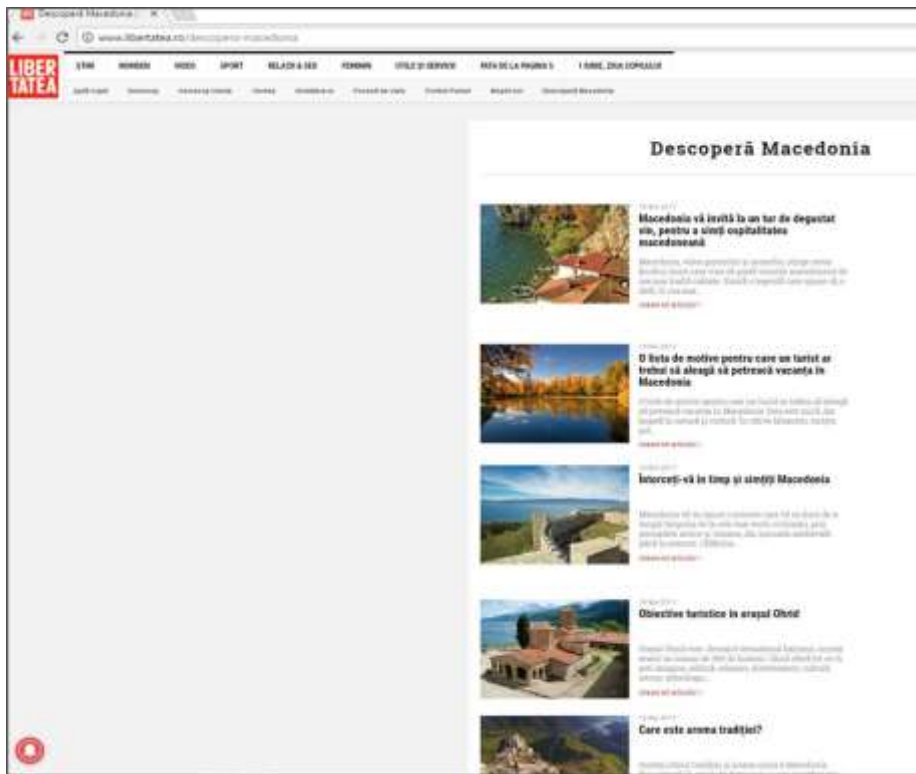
Descoperă Macedonia ×

www.libertatea.ro/descopera-macedonia

LIBER TATEA

ȘTIRI MONDEN VIDEO SPORT RELAȚII & SEX FEMININ STILE DE SERVICE FATA DE LA PAGINA 5 1 IUNIE, ZIUA COPILULUI

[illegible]

Descoperă Macedonia

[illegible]

Macedonia vă invită la un tur de degustat vin, pentru a simți ospitalitatea macedoneană

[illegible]

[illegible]

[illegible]

O listă de motive pentru care un turist ar trebui să aleagă să petreacă vacanța în Macedonia

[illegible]

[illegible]

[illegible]

Întorceți-vă în timp și simțiți Macedonia

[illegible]

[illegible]

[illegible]

Obiective turistice în orașul Ohrid

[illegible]

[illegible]

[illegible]

Care este aroma tradiției?

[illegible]